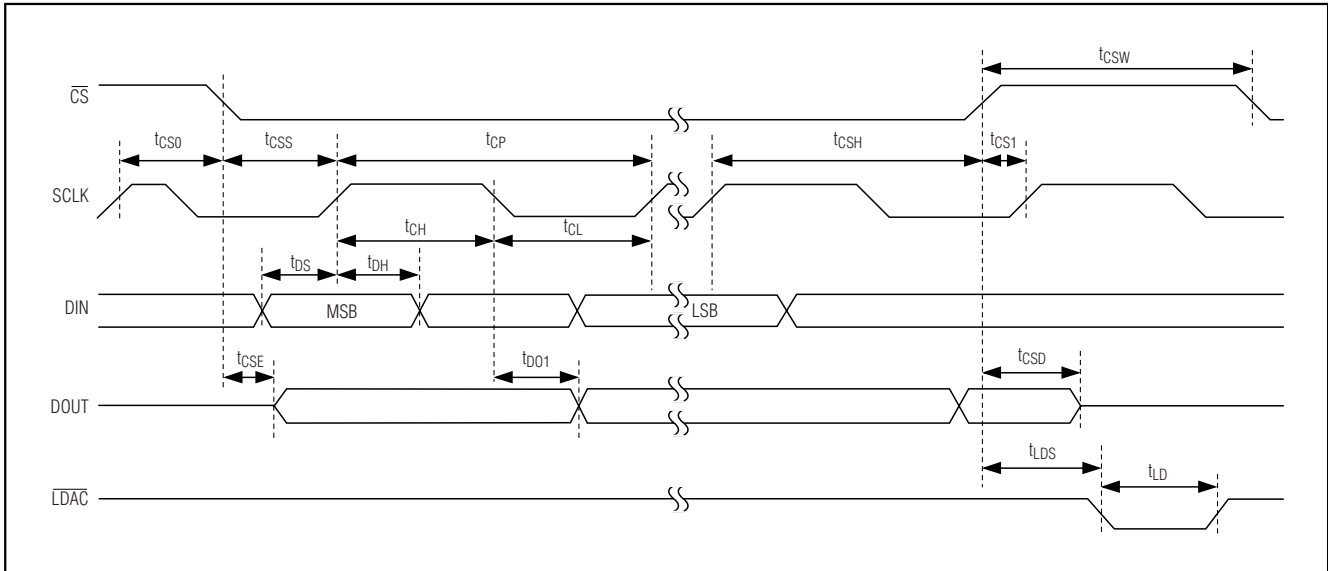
$t_{CSW}$

$\overline{CS}$

$t_{CS0}$ $t_{CSS}$ $t_{CP}$ $t_{CSH}$ $t_{CS1}$

SCLK

$t_{CH}$ $t_{CL}$

$t_{DS}$ $t_{DH}$

DIN

MSB

LSB

$t_{CSE}$ $t_{DO1}$ $t_{CSD}$

DOUT

$t_{LDS}$ $t_{LD}$

$\overline{LDAC}$